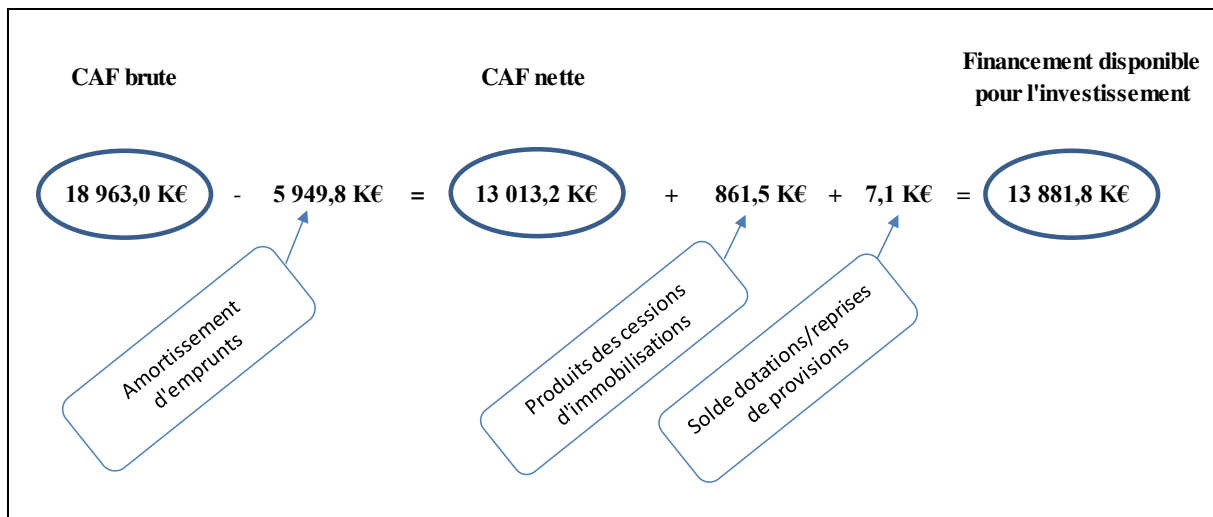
CAF brute

CAF nette

Financement disponible pour l'investissement

18 963,0 K€ - 5 949,8 K€ = 13 013,2 K€ + 861,5 K€ + 7,1 K€ = 13 881,8 K€

Amortissement d'emprunts

Produits des cessions d'immobilisations

Solde dotations/reprises de provisions